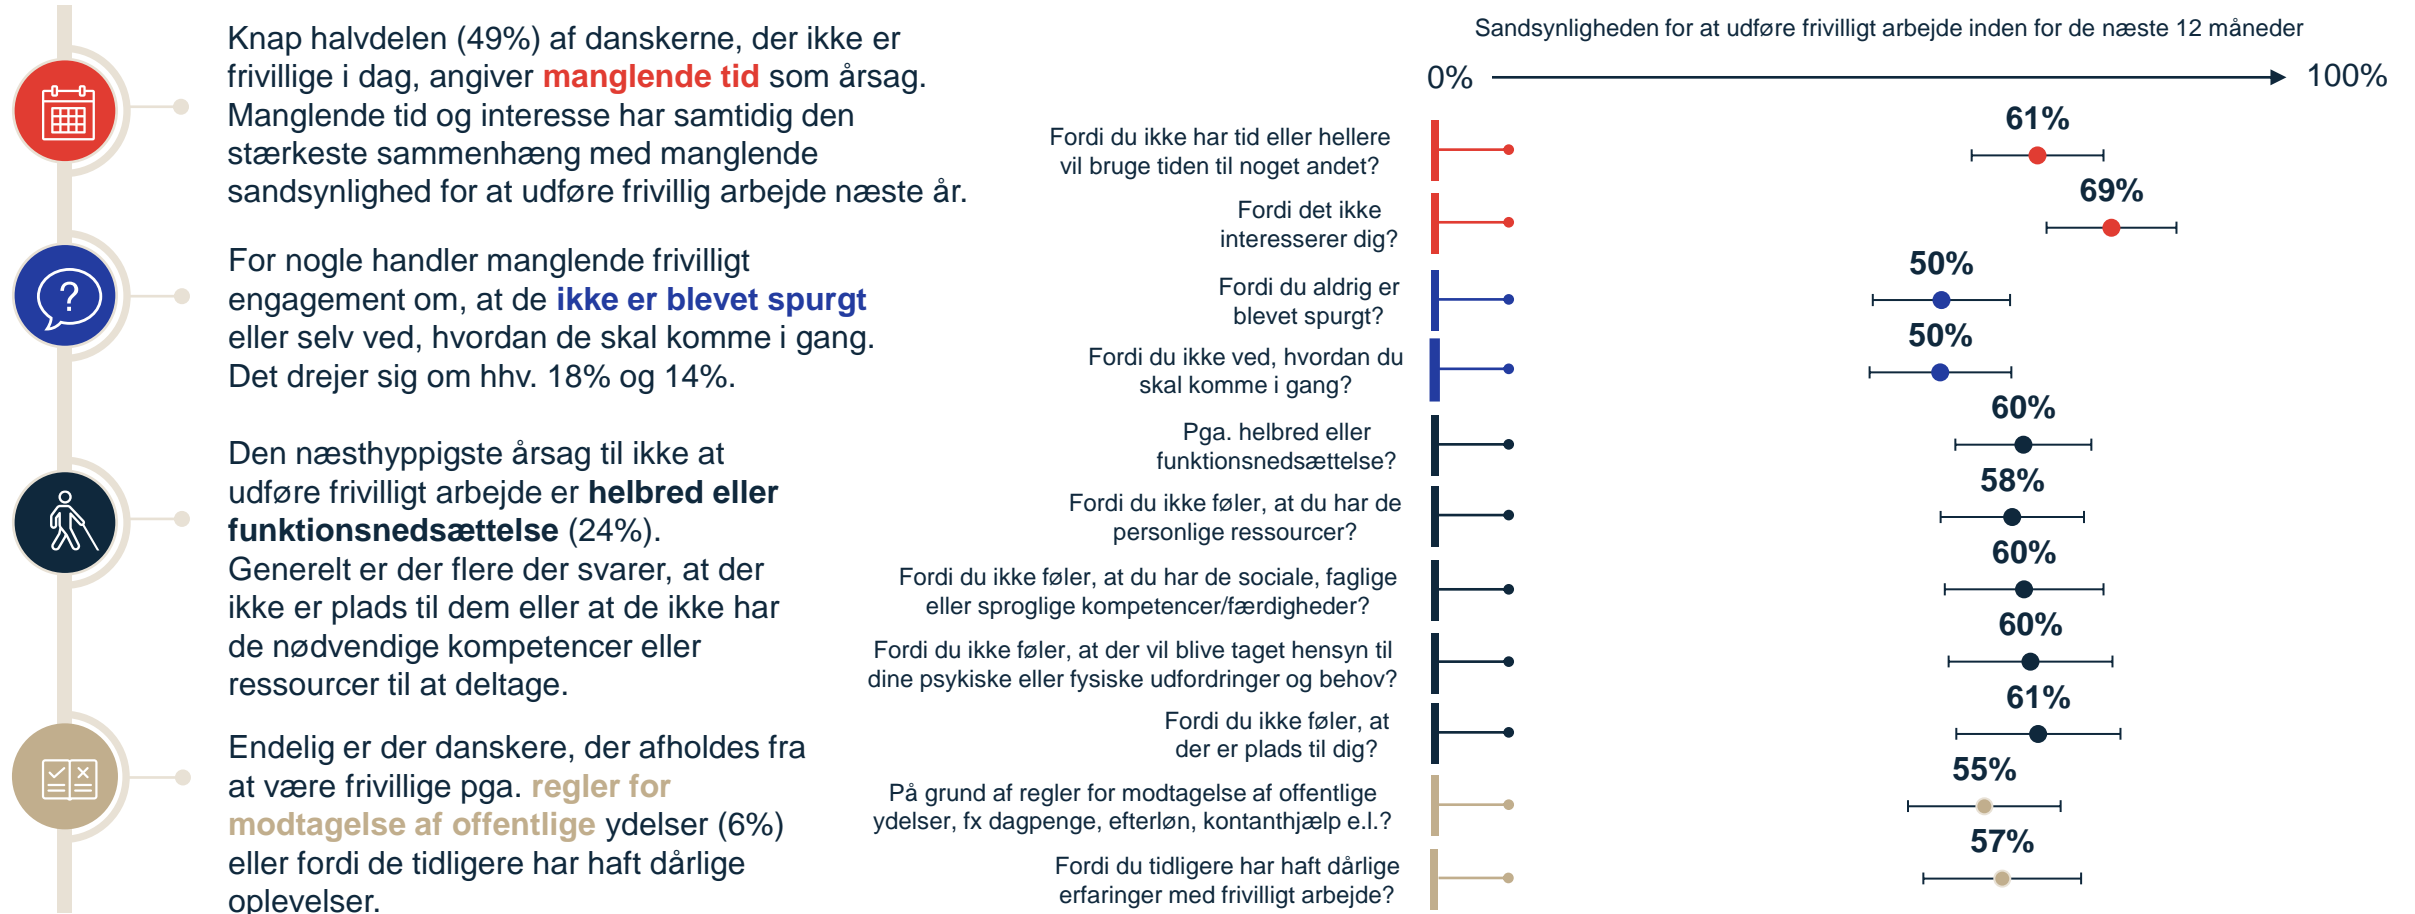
Knap halvdelen (49%) af danskerne, der ikke er frivillige i dag, angiver manglende tid som årsag. Manglende tid og interesse har samtidig den stærkeste sammenhæng med manglende sandsynlighed for at udføre frivillig arbejde næste år.

For nogle handler manglende frivilligt engagement om, at de ikke er blevet spurgt eller selv ved, hvordan de skal komme i gang. Det drejer sig om hhv. 18% og 14%.

Den næsthyppigste årsag til ikke at udføre frivilligt arbejde er helbred eller funktionsnedsættelse (24%). Generelt er der flere der svarer, at der ikke er plads til dem eller at de ikke har de nødvendige kompetencer eller ressourcer til at deltage.

Endelig er der danskere, der afholdes fra at være frivillige pga. regler for modtagelse af offentlige ydelser (6%) eller fordi de tidligere har haft dårlige oplevelser.

Sandsynligheden for at udføre frivilligt arbejde inden for de næste 12 måneder

0%

100%

Fordi du ikke har tid eller hellere vil bruge tiden til noget andet?
61%

Fordi det ikke interesserer dig?
69%

Fordi du aldrig er blevet spurgt?
50%

Fordi du ikke ved, hvordan du skal komme i gang?
50%

Pga. helbred eller funktionsnedsættelse?
60%

Fordi du ikke føler, at du har de personlige ressourcer?
58%

Fordi du ikke føler, at du har de sociale, faglige eller sproglige kompetencer/færdigheder?
60%

Fordi du ikke føler, at der vil blive taget hensyn til dine psykiske eller fysiske udfordringer og behov?
60%

Fordi du ikke føler, at der er plads til dig?
61%

På grund af regler for modtagelse af offentlige ydelser, fx dagpenge, efterløn, kontanthjælp e.l.?
55%

Fordi du tidligere har haft dårlige erfaringer med frivilligt arbejde?
57%